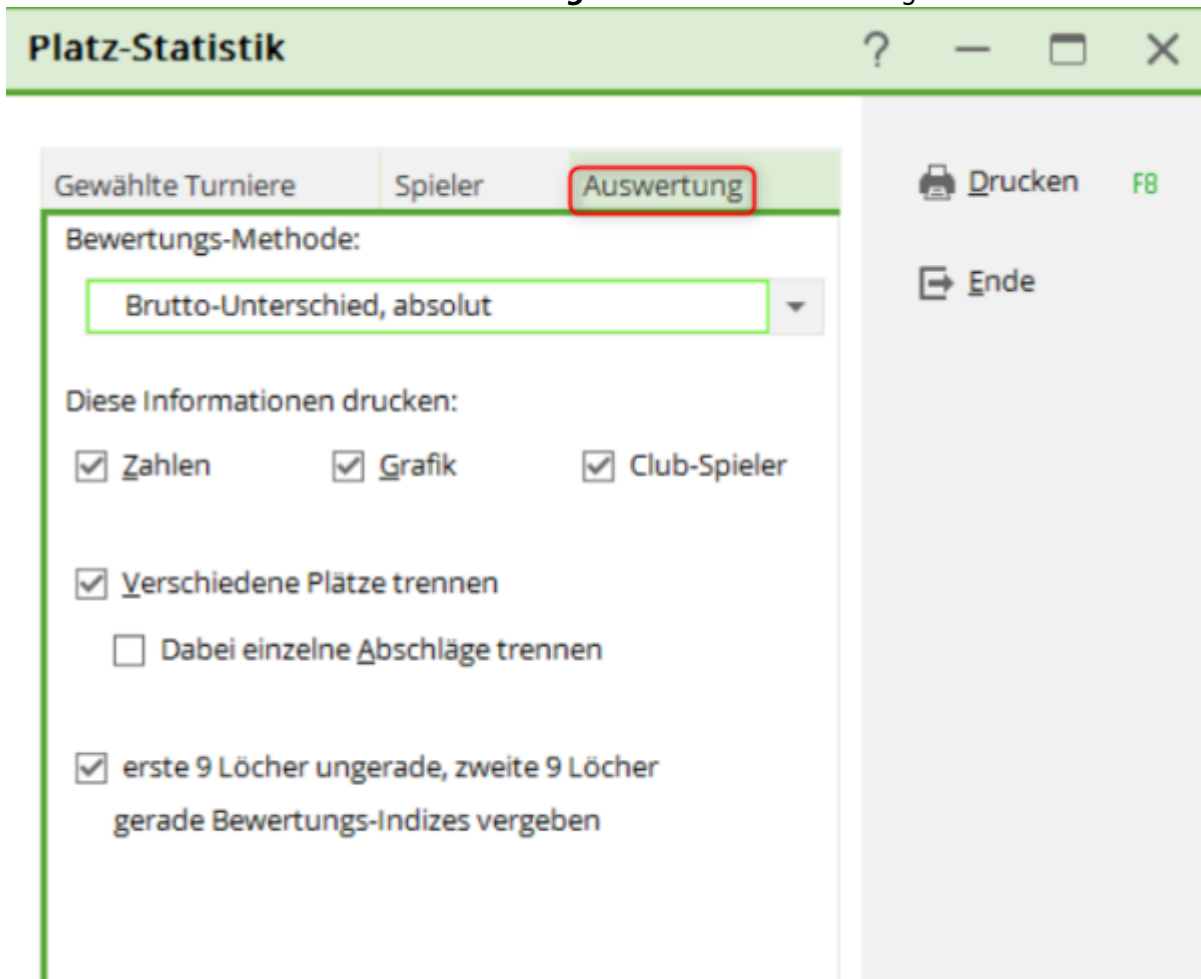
Platz-Statistik

? — □ ✕

Gewählte Turniere
Spieler
Auswertung

Bewertungs-Methode:

Brutto-Unterschied, absolut

Diese Informationen drucken:

☑ Zahlen ☑ Grafik ☑ Club-Spieler

☑ Verschiedene Plätze trennen

☐ Dabei einzelne Abschläge trennen

☑ erste 9 Löcher ungerade, zweite 9 Löcher gerade Bewertungs-Indizes vergeben

Drucken F8

Ende